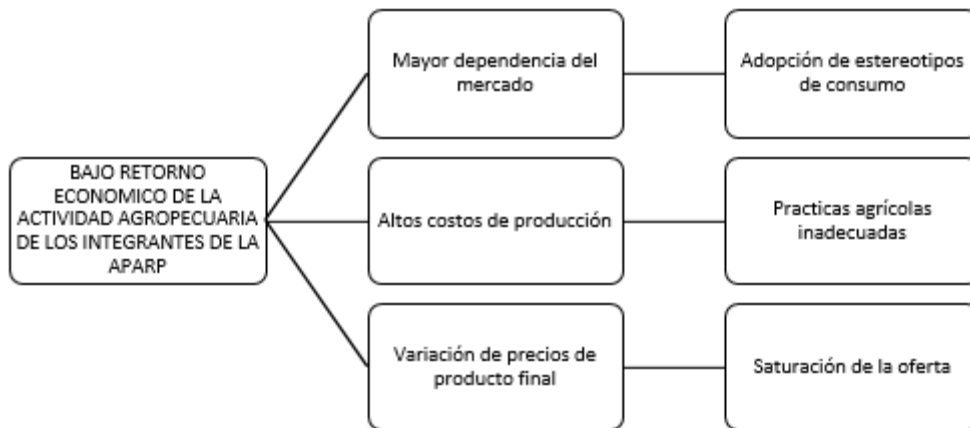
BAJO RETORNO ECONOMICO DE LA ACTIVIDAD AGROPECUARIA DE LOS INTEGRANTES DE LA APARP

Mayor dependencia del mercado

Adopción de estereotipos de consumo

Altos costos de producción

Practicas agrícolas inadecuadas

Variación de precios de producto final

Saturación de la oferta